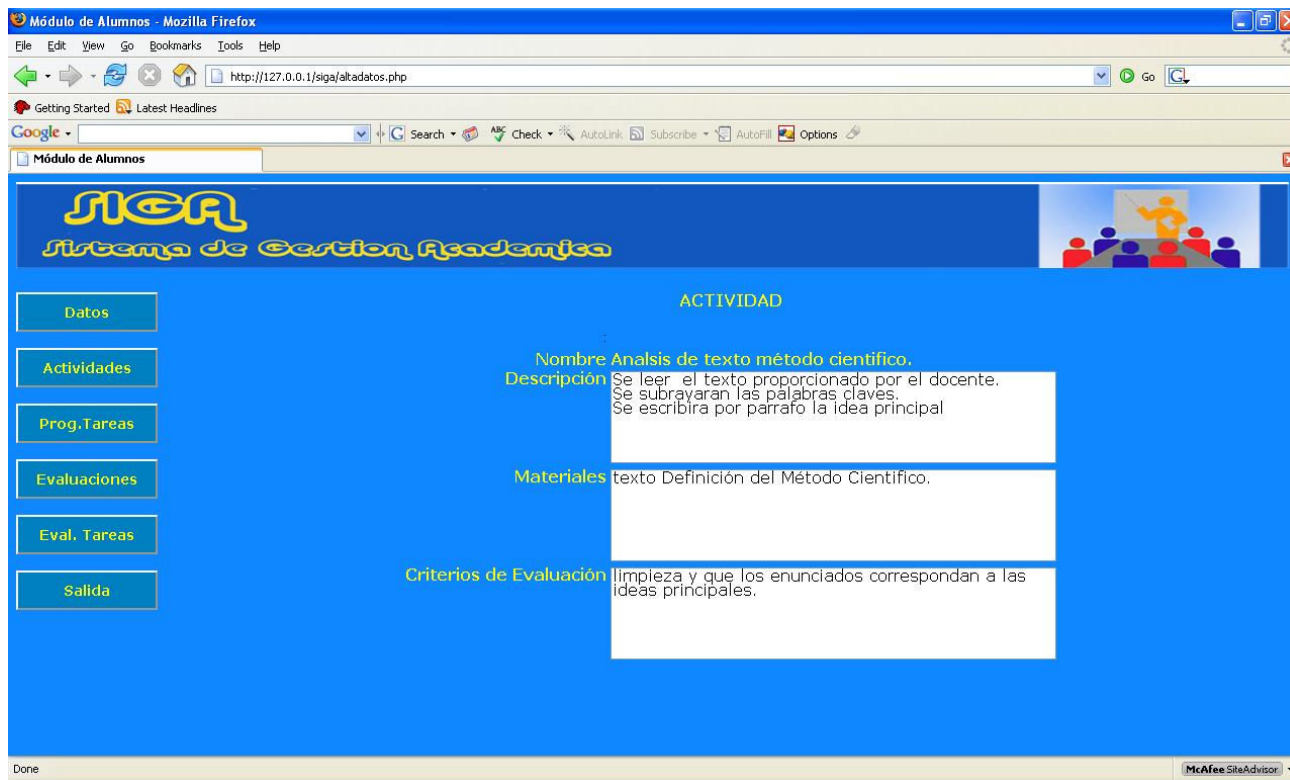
Módulo de Alumnos - Mozilla Firefox

File Edit View Go Bookmarks Tools Help

http://127.0.0.1/siga/altadatos.php

Go

Getting Started Latest Headlines

Google Search Check AutoLink Subscribe AutoFill Options

Módulo de Alumnos

SIGA
Sistema de Gestion Academica

Datos

Actividades

Prog.Tareas

Evaluaciones

Eval. Tareas

Salida

ACTIVIDAD

Nombre Analsis de texto método cientifico.

Descripción Se leer el texto proporcionado por el docente.
Se subrayaran las palabras claves.
Se escribira por parrafo la idea principal

Materiales texto Definición del Método Cientifico.

Criterios de Evaluación limpieza y que los enunciados correspondan a las ideas principales.

Done

McAfee SiteAdvisor